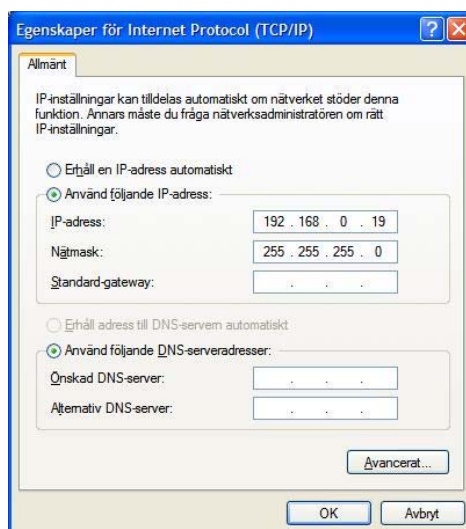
Egenskaper för Internet Protocol (TCP/IP)

Allmänt

IP-inställningar kan tilldelas automatiskt om nätverket stöder denna funktion. Annars måste du fråga nätverksadministratören om rätt IP-inställningar.

Erhåll en IP-adress automatiskt

Använd följande IP-adress:

IP-adress: 192 . 168 . 0 . 19

Nätmask: 255 . 255 . 255 . 0

Standard-gateway: . . .

Erhåll adress till DNS-servern automatiskt

Använd följande DNS-serveradresser:

Önskad DNS-server: . . .

Alternativ DNS-server: . . .

Avancerat...

OK

Avbryt